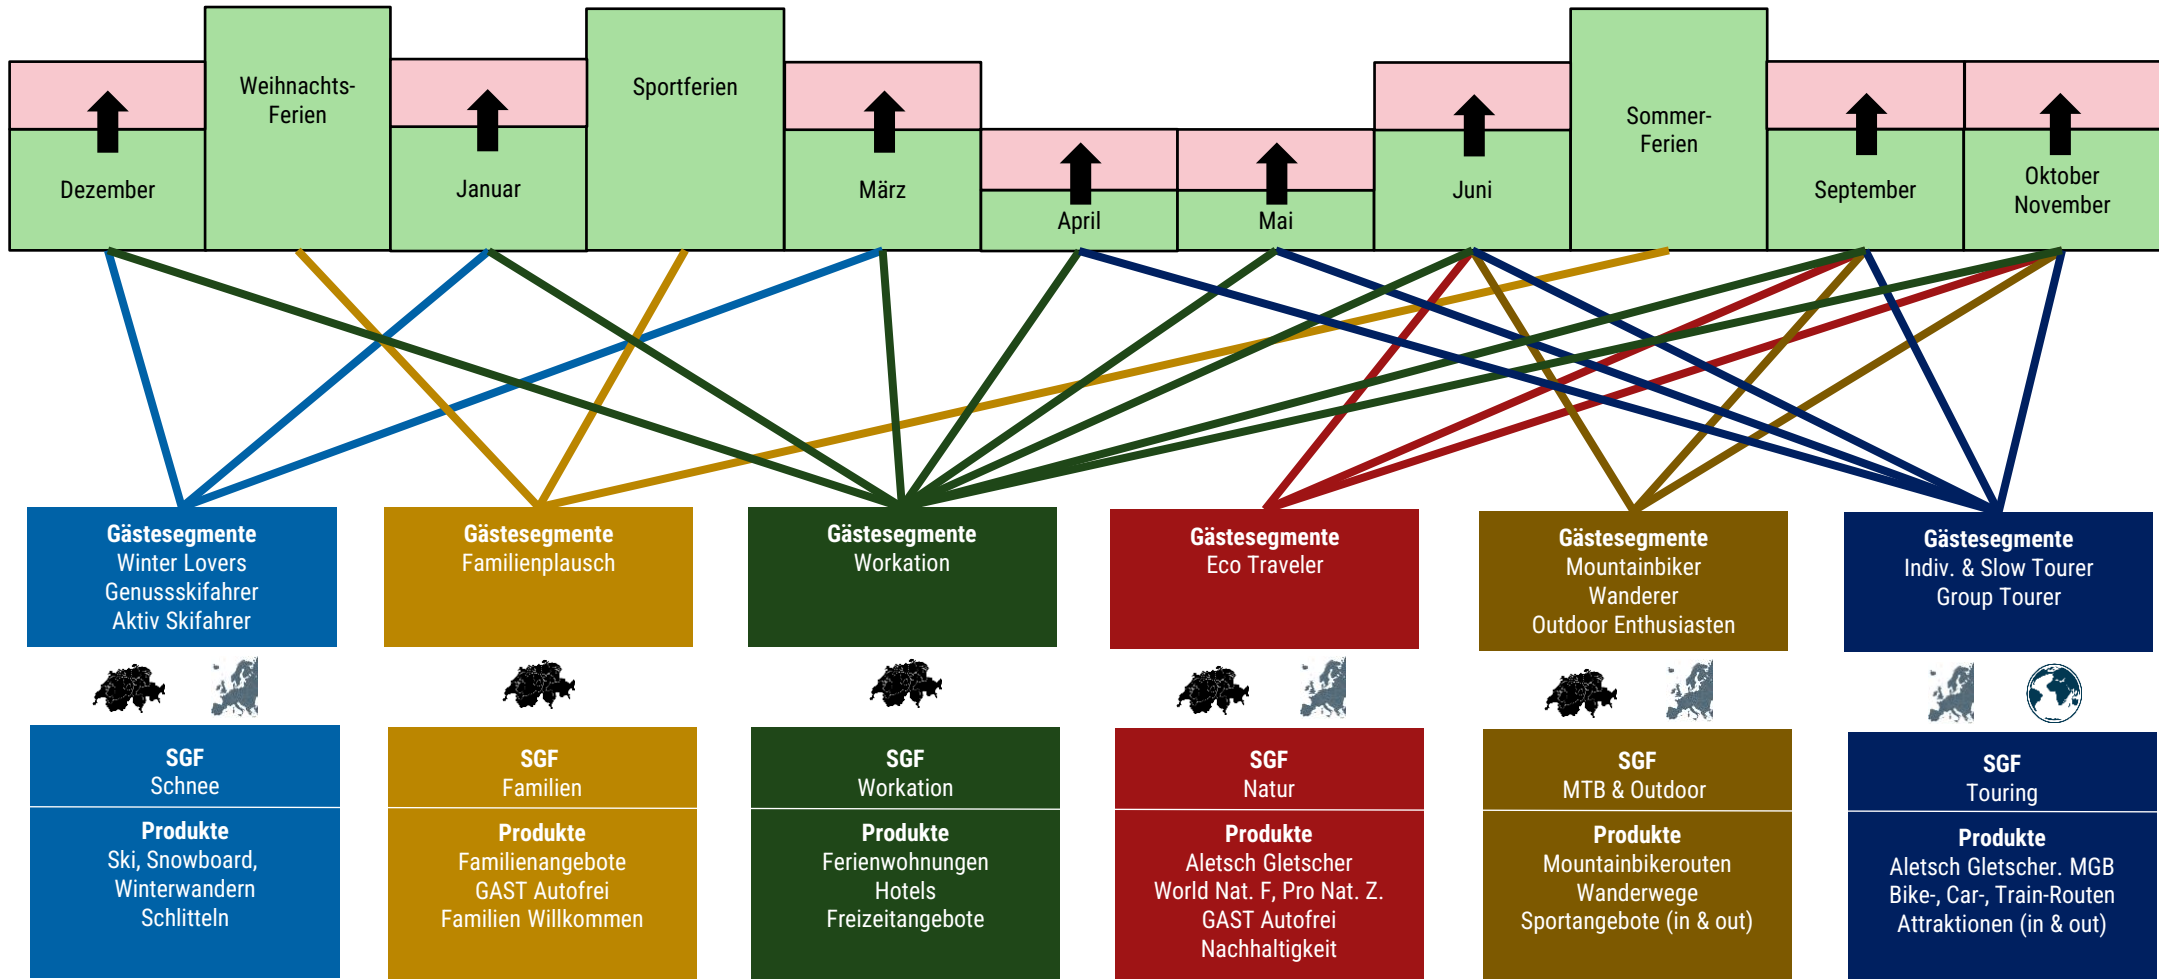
Dezember

Weihnachts-Ferien

Januar

Sportferien

März

April

Mai

Juni

Sommer-Ferien

September

Oktober November

**Gästesegmente**
Winter Lovers
Genussskifahrer
Aktiv Skifahrer

**Gästesegmente**
Familienplausch

**Gästesegmente**
Workation

**Gästesegmente**
Eco Traveler

**Gästesegmente**
Mountainbiker
Wanderer
Outdoor Enthusiasten

**Gästesegmente**
Indiv. & Slow Tourer
Group Tourer

**SGF**
Schnee

**Produkte**
Ski, Snowboard, Winterwandern Schlitteln

**SGF**
Familien

**Produkte**
Familienangebote
GAST Autofrei
Familien Willkommen

**SGF**
Workation

**Produkte**
Ferienwohnungen
Hotels
Freizeitangebote

**SGF**
Natur

**Produkte**
Aletsch Gletscher
World Nat. F, Pro Nat. Z.
GAST Autofrei
Nachhaltigkeit

**SGF**
MTB & Outdoor

**Produkte**
Mountainbikerouten
Wanderwege
Sportangebote (in & out)

**SGF**
Touring

**Produkte**
Aletsch Gletscher. MGB
Bike-, Car-, Train-Routen
Attraktionen (in & out)